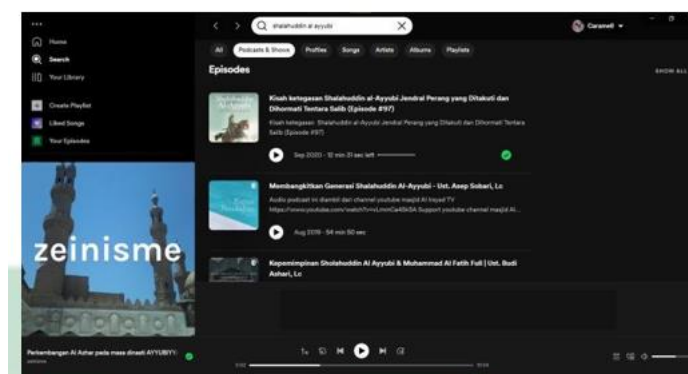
•••

Home
Search
Your Library

Create Playlist
Liked Songs
Your Episodes

zeinisme

Perkembangan Al Azhar pada masa dinasti AYYUBIYY:
zeinisme

shalahuddin al ayyubi

Caramell

All
Podcasts & Shows
Profiles
Songs
Artists
Albums
Playlists

Episodes

SHOW ALL

Kisah ketegasan Shalahuddin al-Ayyubi Jendral Perang yang Ditakuti dan Dihormati Tentara Salib (Episode #97)
Kisah ketegasan Shalahuddin al-Ayyubi Jendral Perang yang Ditakuti dan Dihormati Tentara Salib (Episode #97)
Sep 2020 · 10 min 31 sec left

Membangkitkan Generasi Shalahuddin Al-Ayyubi - Ust. Asep Sobari, Lc
Audio podcast ini diambil dari channel youtube masjid Al Iltiqad TV https://www.youtube.com/watch?v=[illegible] Support youtube channel masjid Al...
Aug 2019 · 54 min 50 sec

Kepemimpinan Sholahuddin Al Ayyubi & Muhammad Al Fatih Full | Ust. Budi Ashari, Lc